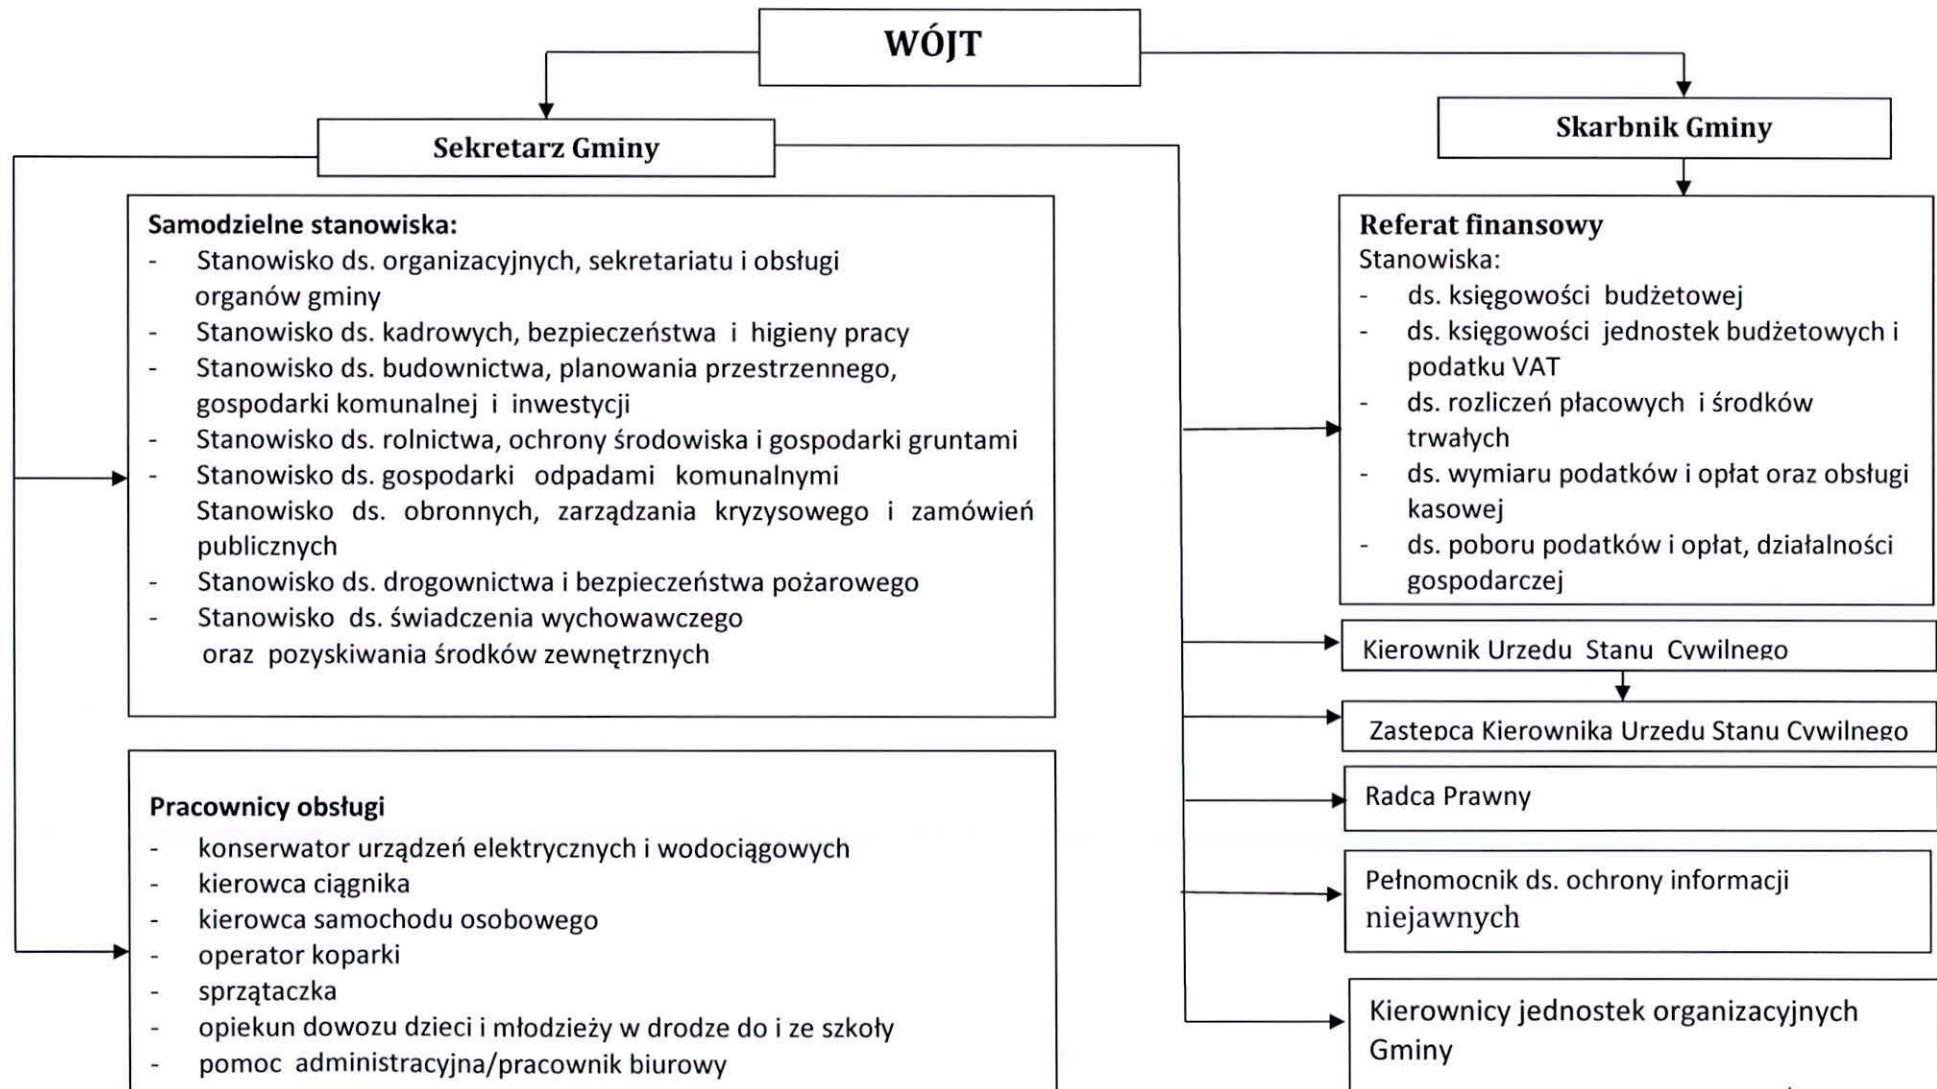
WÓJT

Sekretarz Gminy

Samodzielne stanowiska:
- Stanowisko ds. organizacyjnych, sekretariatu i obsługi organów gminy
- Stanowisko ds. kadrowych, bezpieczeństwa i higieny pracy
- Stanowisko ds. budownictwa, planowania przestrzennego, gospodarki komunalnej i inwestycji
- Stanowisko ds. rolnictwa, ochrony środowiska i gospodarki gruntami
- Stanowisko ds. gospodarki odpadami komunalnymi
Stanowisko ds. obronnych, zarządzania kryzysowego i zamówień publicznych
- Stanowisko ds. drogownictwa i bezpieczeństwa pożarowego
- Stanowisko ds. świadczenia wychowawczego oraz pozyskiwania środków zewnętrznych

Pracownicy obsługi
- konserwator urządzeń elektrycznych i wodociągowych
- kierowca ciągnika
- kierowca samochodu osobowego
- operator koparki
- sprzątaczka
- opiekun dowozu dzieci i młodzieży w drodze do i ze szkoły
- pomoc administracyjna/pracownik biurowy

Skarbnik Gminy

Referat finansowy
Stanowiska:
- ds. księgowości budżetowej
- ds. księgowości jednostek budżetowych i podatku VAT
- ds. rozliczeń płacowych i środków trwałych
- ds. wymiaru podatków i opłat oraz obsługi kasowej
- ds. poboru podatków i opłat, działalności gospodarczej

Kierownik Urzedu Stanu Cywilnego

Zastepca Kierownika Urzedu Stanu Cywilnego

Radca Prawny

Pełnomocnik ds. ochrony informacji niejawnych

Kierownicy jednostek organizacyjnych Gminy